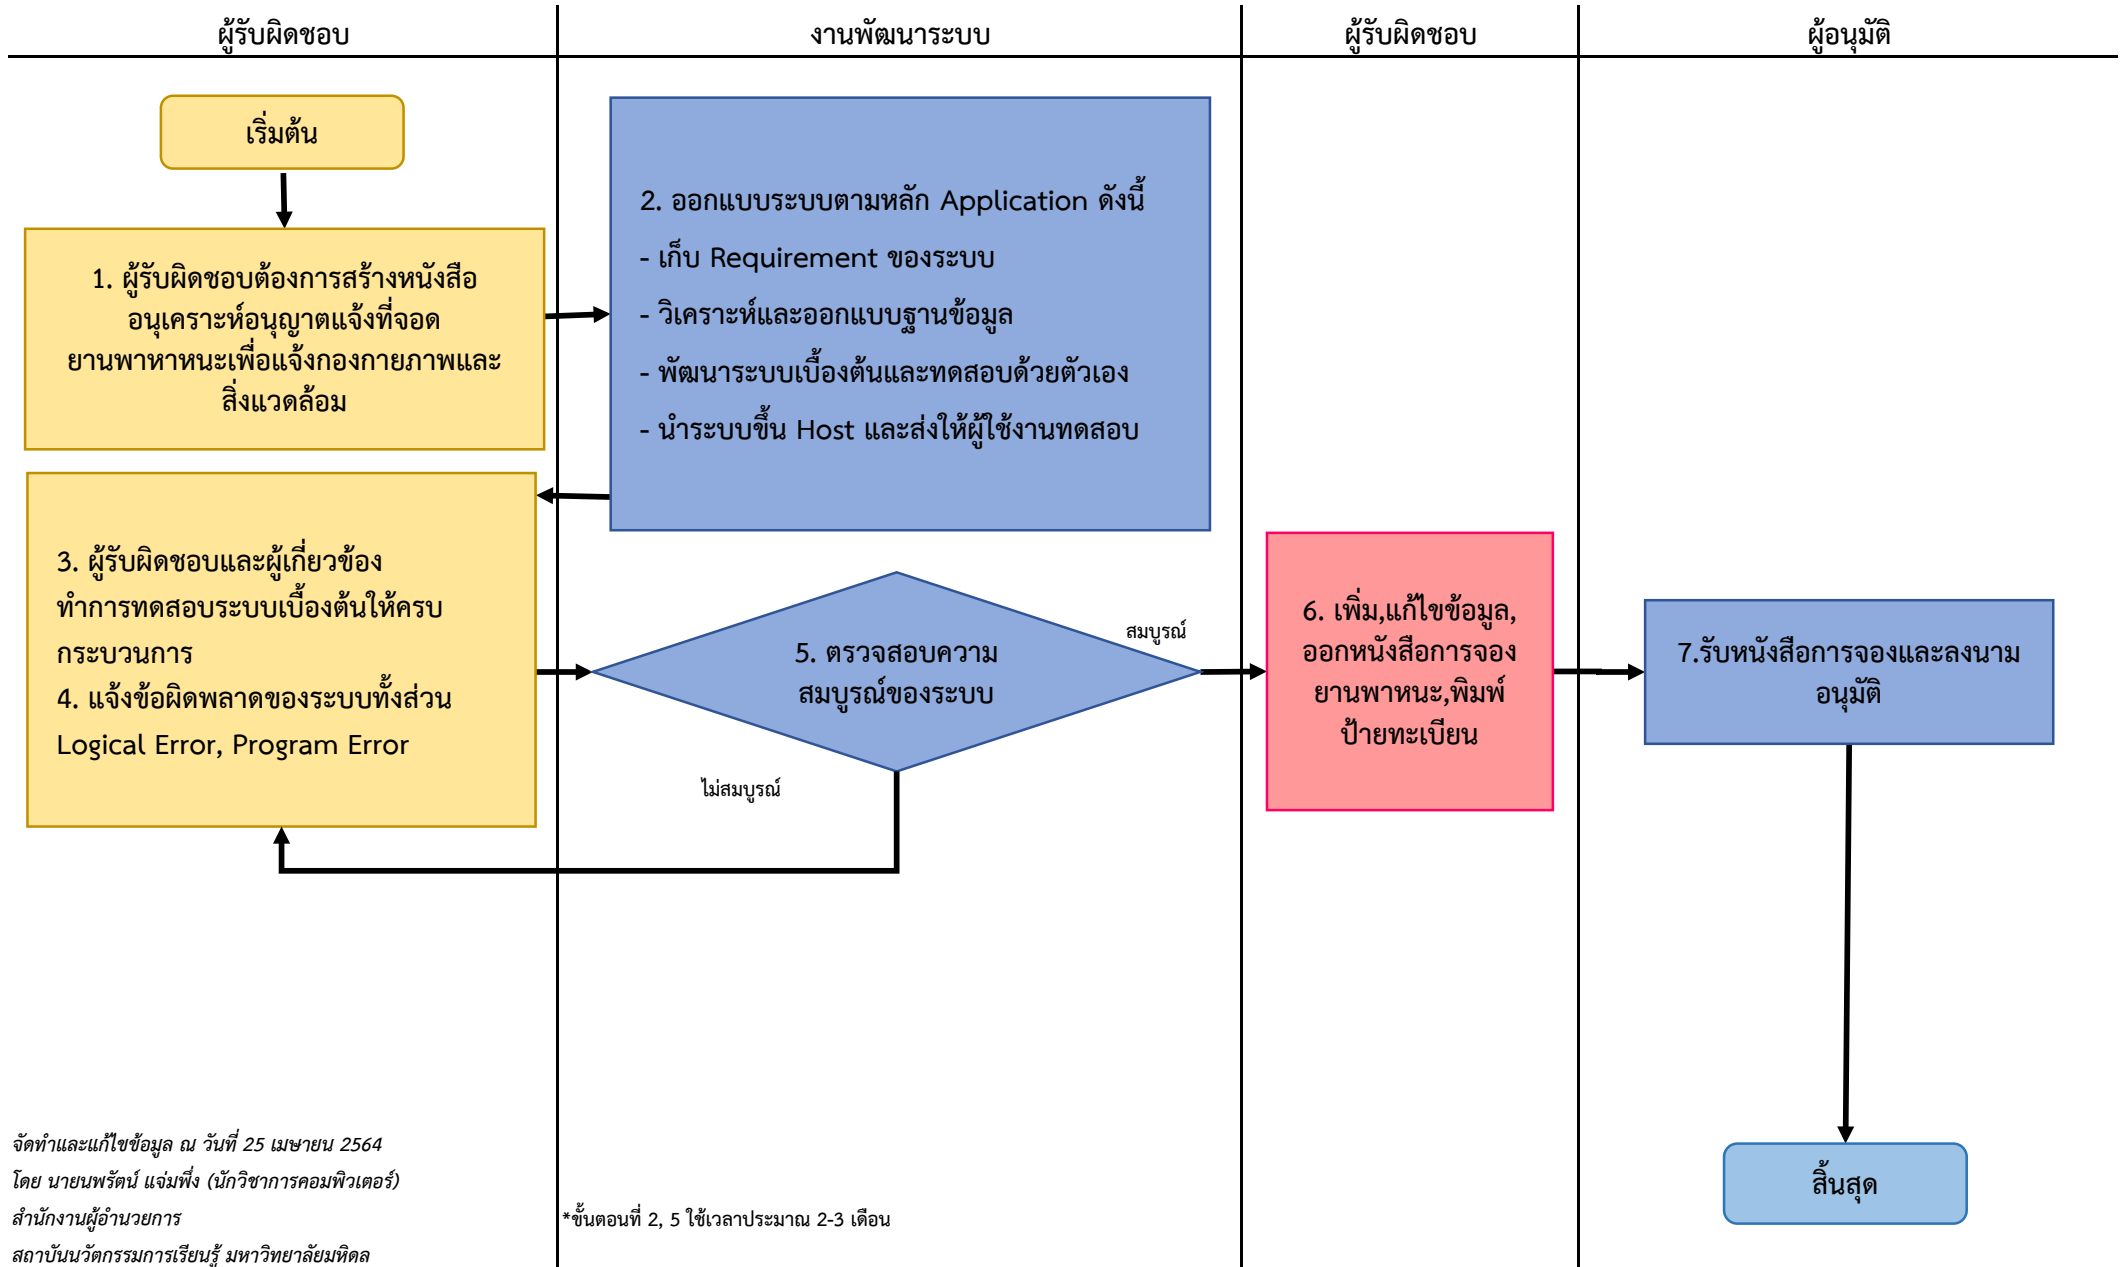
| ผู้รับผิดชอบ | งานพัฒนาระบบ | ผู้รับผิดชอบ | ผู้อนุมัติ |
|---|---|---|---|

เริ่มต้น

1. ผู้รับผิดชอบต้องการสร้างหนังสืออนุเคราะห์อนุญาตแจ้งที่จอดยานพาหาหนะเพื่อแจ้งกองกายภาพและสิ่งแวดล้อม

2. ออกแบบระบบตามหลัก Application ดังนี้
- เก็บ Requirement ของระบบ
- วิเคราะห์และออกแบบฐานข้อมูล
- พัฒนาระบบเบื้องต้นและทดสอบด้วยตัวเอง
- นำระบบขึ้น Host และส่งให้ผู้ใช้งานทดสอบ

3. ผู้รับผิดชอบและผู้เกี่ยวข้องทำการทดสอบระบบเบื้องต้นให้ครบกระบวนการ
4. แจ้งข้อผิดพลาดของระบบทั้งส่วน Logical Error, Program Error

5. ตรวจสอบความสมบูรณ์ของระบบ

สมบูรณ์

ไม่สมบูรณ์

6. เพิ่ม,แก้ไขข้อมูล, ออกหนังสือการจองยานพาหนะ,พิมพ์ป้ายทะเบียน

7.รับหนังสือการจองและลงนามอนุมัติ

สิ้นสุด

จัดทำและแก้ไขข้อมูล ณ วันที่ 25 เมษายน 2564
โดย นายนพรัตน์ แจ่มพึ่ง (นักวิชาการคอมพิวเตอร์)
สำนักงานผู้อำนวยการ
สถาบันนวัตกรรมการเรียนรู้ มหาวิทยาลัยมหิดล

*ขั้นตอนที่ 2, 5 ใช้เวลาประมาณ 2-3 เดือน